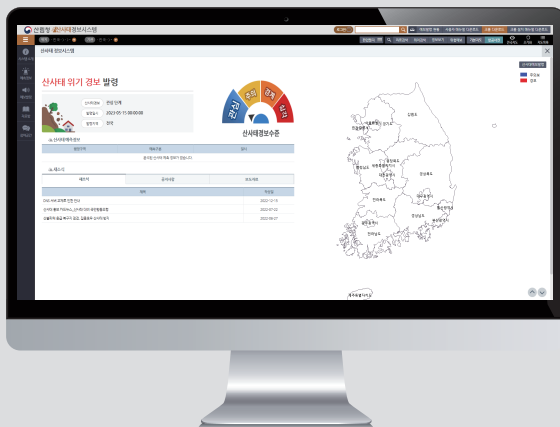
산림청 산사태정보시스템

산사태 정보시스템

산사태 위기 경보 발령

전국 단계

2023-05-15 00:00:00

관심 주의 경계 심각

산사태경보수준

산사태예보

알림 조회

강원도

경기도

충청북도

충청남도

경상북도

전라북도

경상남도

전라남도

제주특별자치도